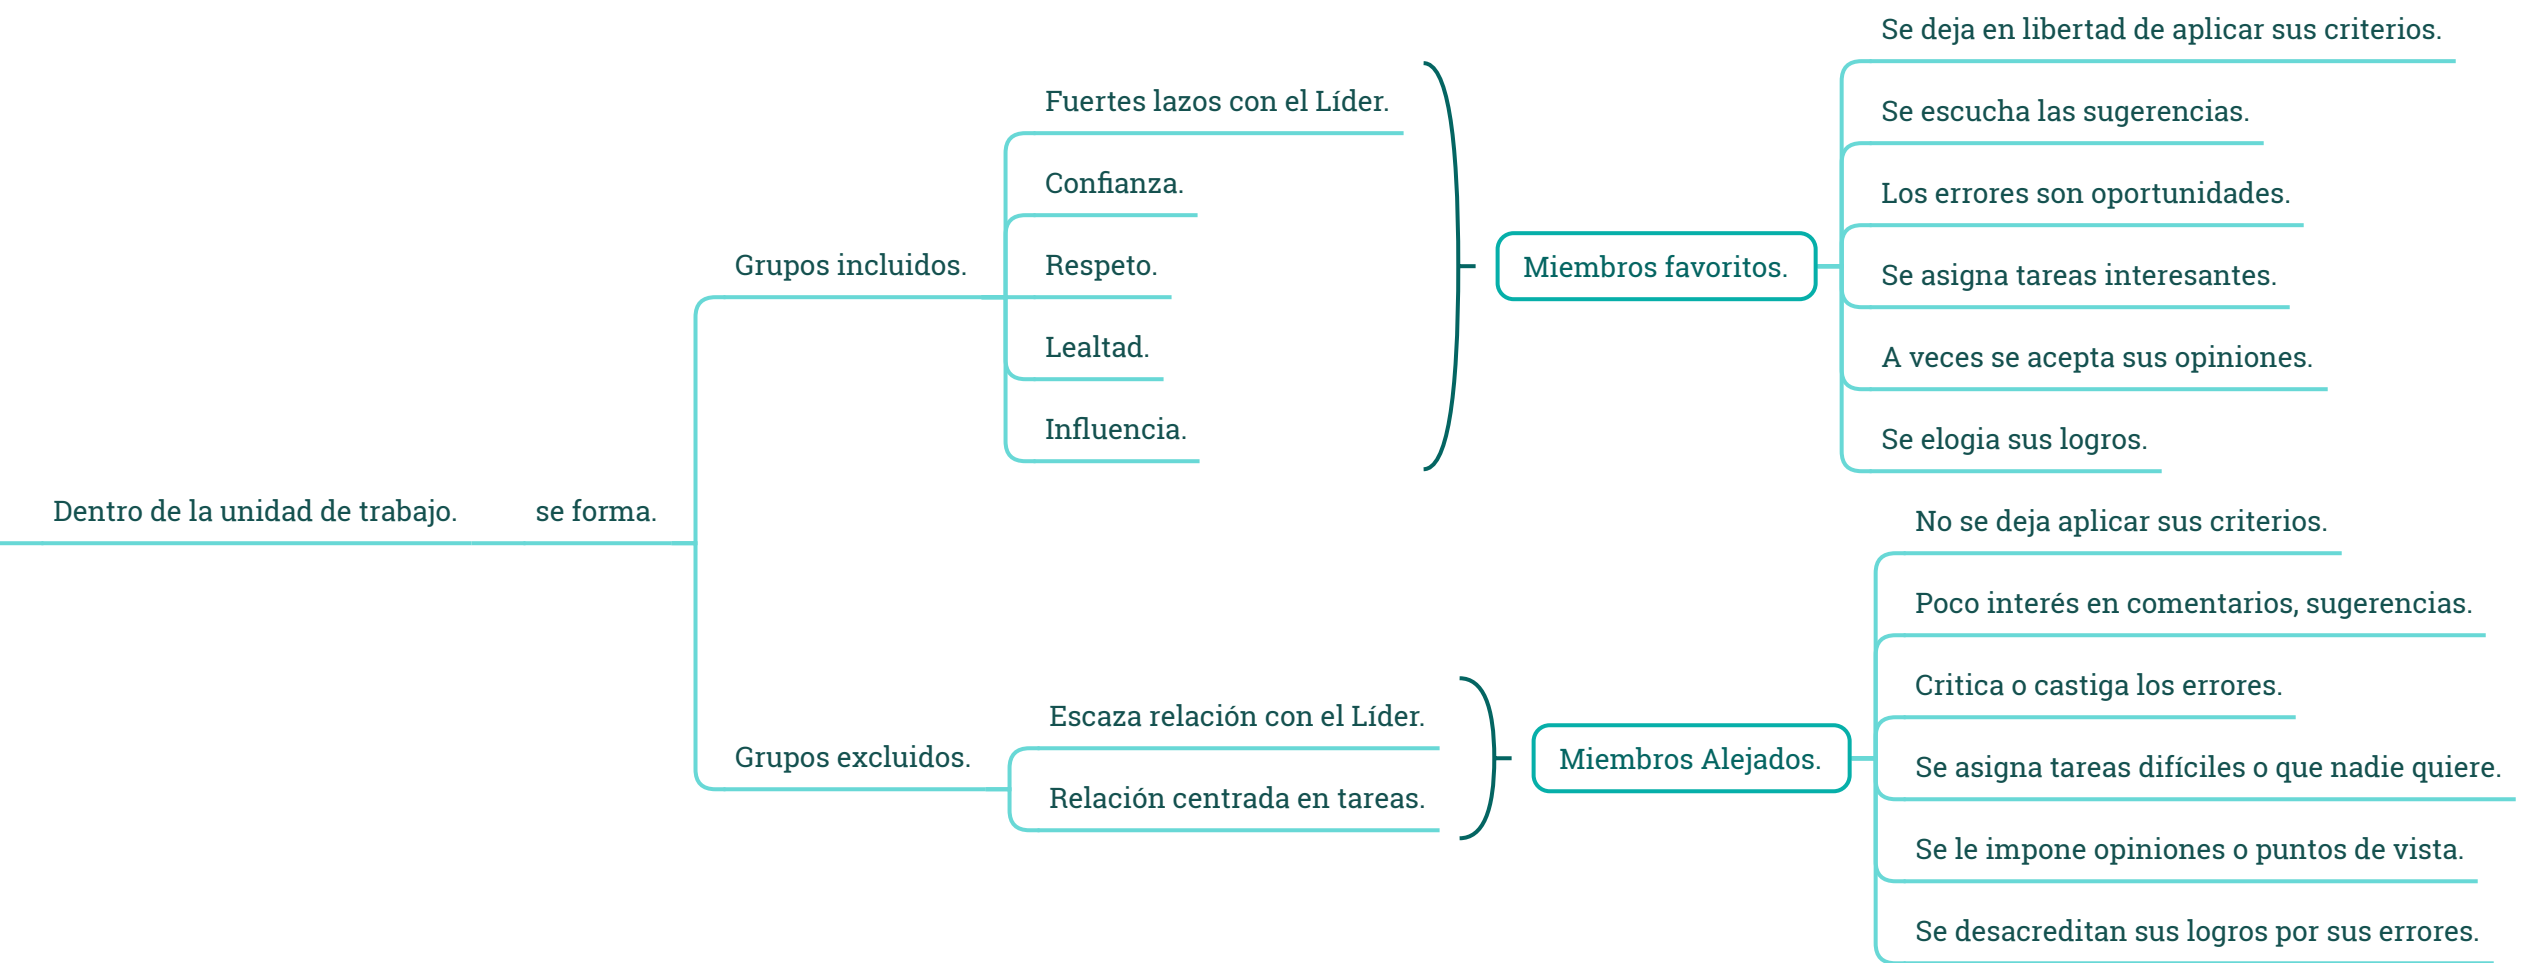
Dentro de la unidad de trabajo.

se forma.

Grupos incluidos.

Fuertes lazos con el Líder.

Confianza.

Respeto.

Lealtad.

Influencia.

Miembros favoritos.

Se deja en libertad de aplicar sus criterios.

Se escucha las sugerencias.

Los errores son oportunidades.

Se asigna tareas interesantes.

A veces se acepta sus opiniones.

Se elogia sus logros.

Grupos excluidos.

Escaza relación con el Líder.

Relación centrada en tareas.

Miembros Alejados.

No se deja aplicar sus criterios.

Poco interés en comentarios, sugerencias.

Critica o castiga los errores.

Se asigna tareas difíciles o que nadie quiere.

Se le impone opiniones o puntos de vista.

Se desacreditan sus logros por sus errores.